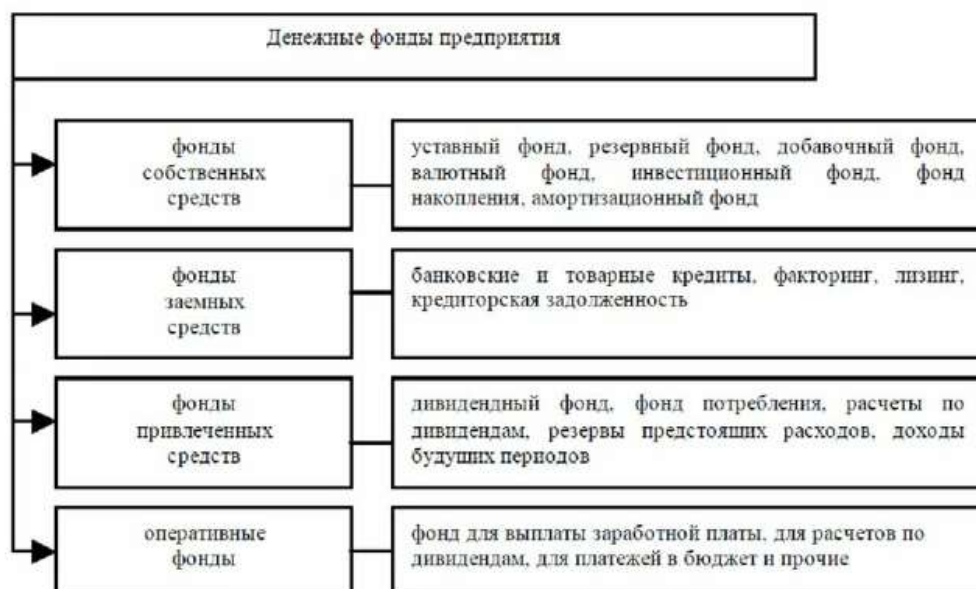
Денежные фонды предприятия

фонды собственных средств

уставный фонд, резервный фонд, добавочный фонд, валютный фонд, инвестиционный фонд, фонд накопления, амортизационный фонд

фонды заемных средств

банковские и товарные кредиты, факторинг, лизинг, кредиторская задолженность

фонды привлеченных средств

дивидендный фонд, фонд потребления, расчеты по дивидендам, резервы предстоящих расходов, доходы будущих периодов

оперативные фонды

фонд для выплаты заработной платы, для расчетов по дивидендам, для платежей в бюджет и прочие